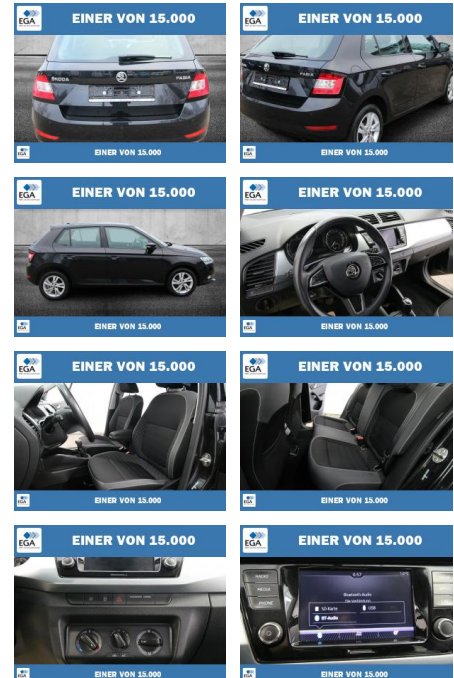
EGA EINER VON 15.000
ŠKODA FABIA
EGA EINER VON 15.000

EGA EINER VON 15.000
EGA EINER VON 15.000

EGA EINER VON 15.000
EGA EINER VON 15.000

EGA EINER VON 15.000
EGA EINER VON 15.000

EGA EINER VON 15.000
EGA EINER VON 15.000

EGA EINER VON 15.000
EGA EINER VON 15.000

EGA EINER VON 15.000
EGA EINER VON 15.000

EGA EINER VON 15.000
RADIO
MEDIA
PHONE
Bluetooth Audio
SD-Karte
USB
BT-Audio
EGA EINER VON 15.000